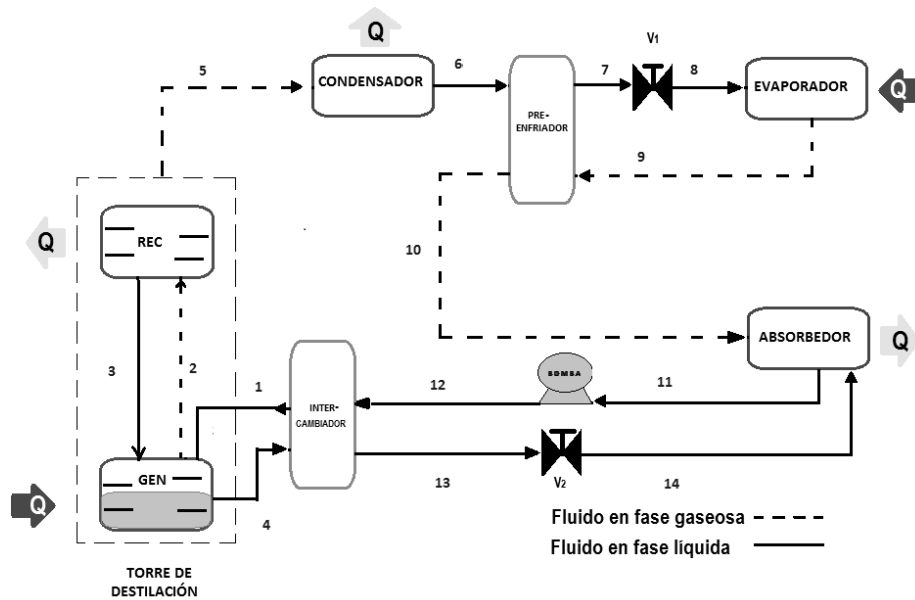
Q

5

CONDENSADOR

6

PRE-ENFRIADOR

7

V1

8

EVAPORADOR

Q

9

Q

REC

10

ABSORBEDOR

Q

3

2

1

INTER-CAMBIADOR

12

BOMBA

11

GEN

13

V2

14

Q

4

Fluido en fase gaseosa

Fluido en fase líquida

TORRE DE DESTILACIÓN